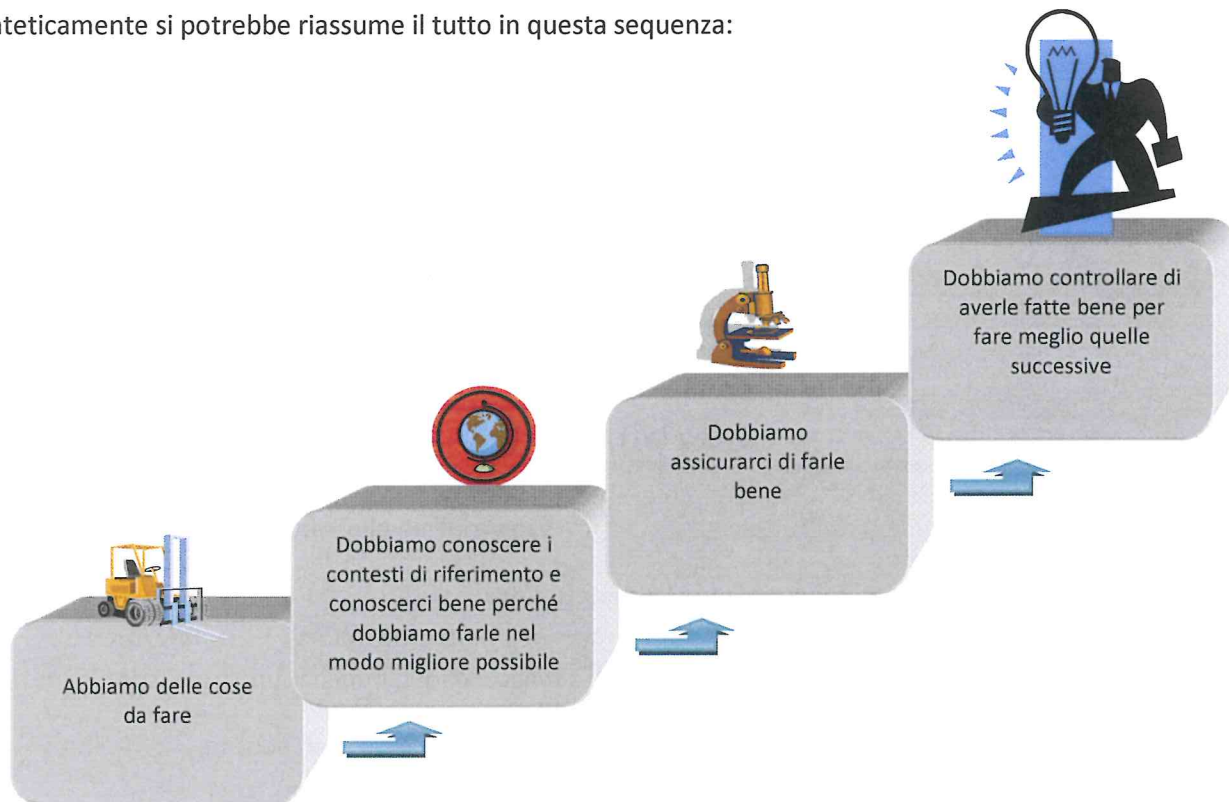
nteticamente si potrebbe riassume il tutto in questa sequenza:

Abbiamo delle cose da fare

Dobbiamo conoscere i contesti di riferimento e conoscerci bene perché dobbiamo farle nel modo migliore possibile

Dobbiamo assicurarci di farle bene

Dobbiamo controllare di averle fatte bene per fare meglio quelle successive